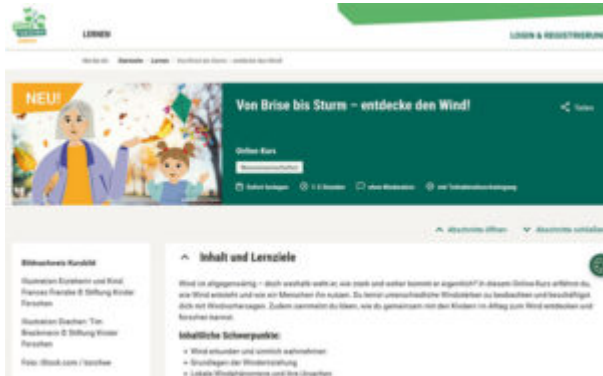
LERNEN

LOGIN & REGISTRIERUNG

NEU!

Von Brise bis Sturm – entdecke den Wind!

Teilen

Online-Kurs

Naturwissenschaften

Sofort loslegen

1-2 Stunden

ohne Mindestalter

mit Teilnahmebescheinigung

Abschnitte öffnen

Abschnitte schließen

Bildnachweis Kursbild

Illustration Erzieherin und Kind: Frances Frenzke © Stiftung Kinder Forschen

Illustration Drachen: Tim Brackmann © Stiftung Kinder Forschen

Foto: iStock.com / torchee

Inhalt und Lernziele

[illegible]

Inhaltliche Schwerpunkte:

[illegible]